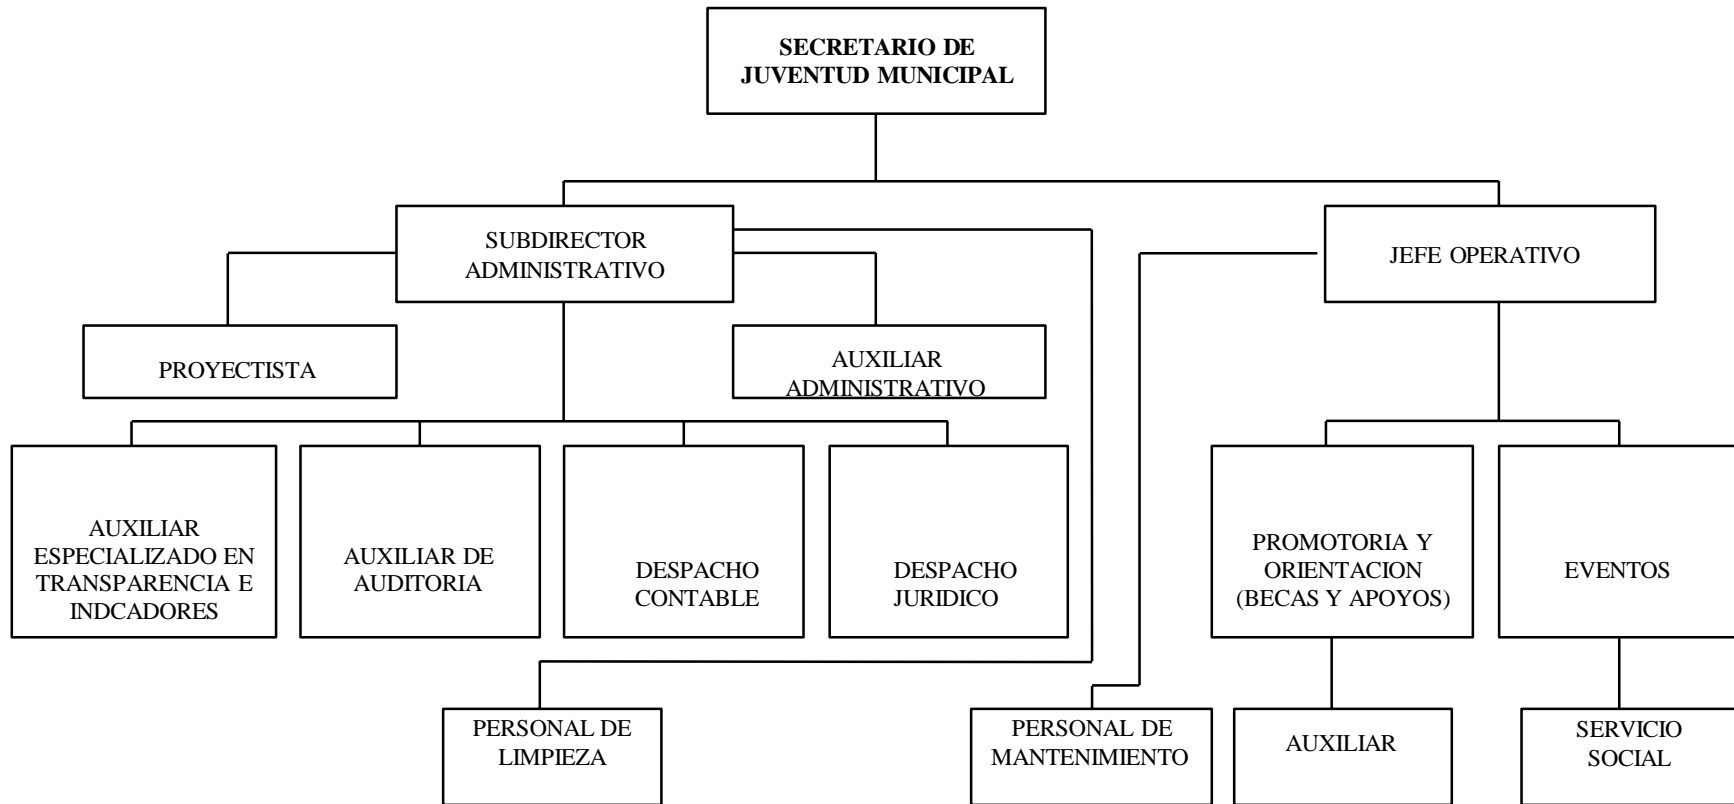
SECRETARIO DE JUVENTUD MUNICIPAL

SUBDIRECTOR ADMINISTRATIVO

JEFE OPERATIVO

PROYECTISTA

AUXILIAR ADMINISTRATIVO

AUXILIAR ESPECIALIZADO EN TRANSPARENCIA E INDCADORES

AUXILIAR DE AUDITORIA

DESPACHO CONTABLE

DESPACHO JURIDICO

PROMOTORIA Y ORIENTACION (BECAS Y APOYOS)

EVENTOS

PERSONAL DE LIMPIEZA

PERSONAL DE MANTENIMIENTO

AUXILIAR

SERVICIO SOCIAL